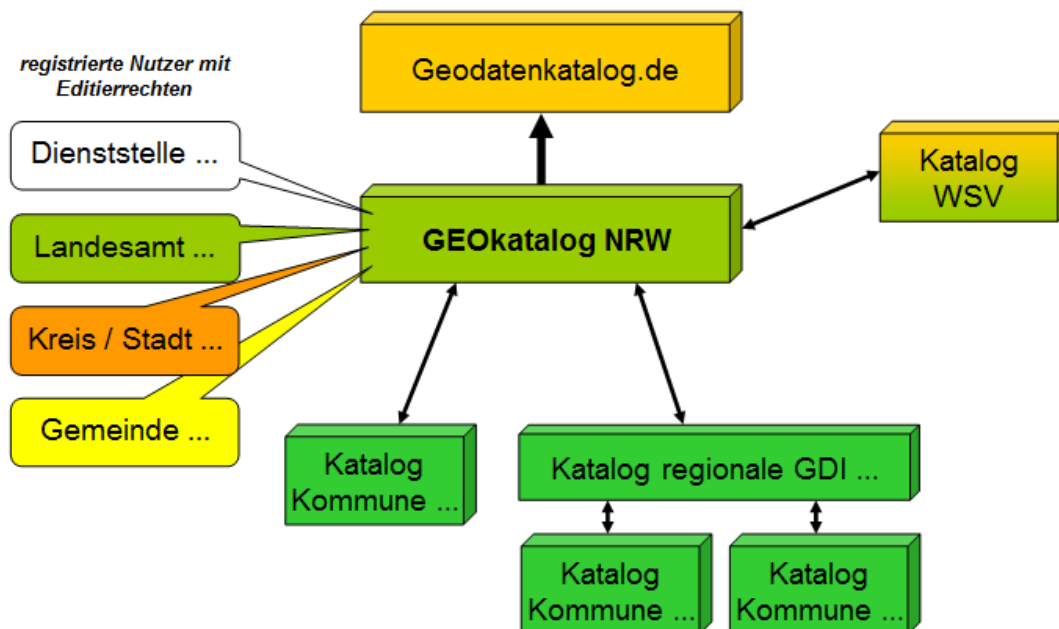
registrierte Nutzer mit Editierrechten

Dienststelle ...

Landesamt ...

Kreis / Stadt ...

Gemeinde ...

Geodatenkatalog.de

GEOkatalog NRW

Katalog WSV

Katalog Kommune ...

Katalog regionale GDI ...

Katalog Kommune ...

Katalog Kommune ...